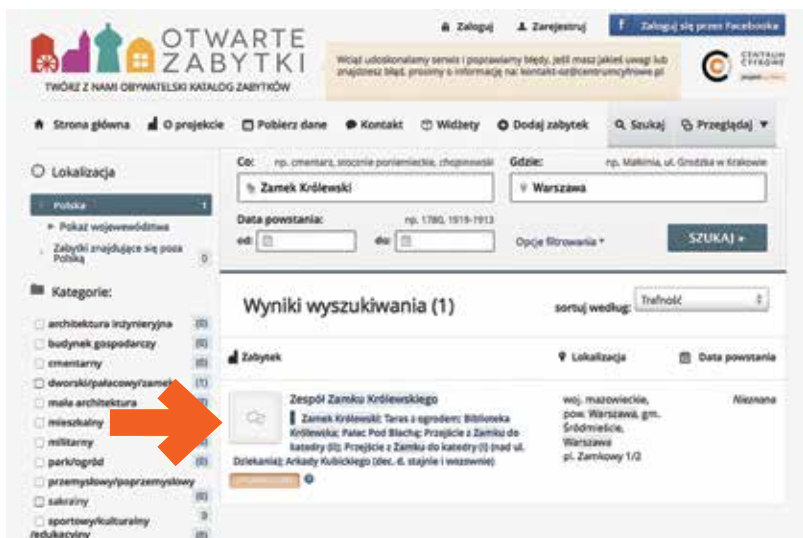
OTWARTE ZABYTKI
TWÓRZ Z NAMI OBYWATELSKI KATALOG ZABYTKÓW

Zaloguj | Zarejestruj | Zaloguj się przez Facebooka

Wciąż udoskonalamy serwis i poprawiamy błędy. Jeśli masz jakieś uwagi lub znajdziesz błąd, prosimy o informację na kontakt-oz@centrumcyfrowe.pl

CENTRUM CYFROWE

Strona główna | O projekcie | Pobierz dane | Kontakt | Widżety | Dodaj zabytek | Szukaj | Przeglądaj

Lokalizacja
Polska 1
Pokaż województwa
Zabytki znajdujące się poza Polską 0

Kategorie:
architektura inżynieryjna (0)
budynek gospodarczy (0)
cmentarny (0)
dworski/pałacowy/zamek (1)
mała architektura
mieszkalny
militarny
park/ogród (0)
przemysłowy/poprzemysłowy
sakralny (0)
sportowy/kulturalny /edukacyjny 0

Co: np. cmentarz, stocznie poniemieckie, chopinowski
Zamek Królewski
Gdzie: np. Małkinia, ul. Grodzka w Krakowie
Warszawa
Data powstania: np. 1780, 1919-1913
od: do:
Opcje filtrowania
SZUKAJ

Wyniki wyszukiwania (1)
sortuj według: Trafność

Zabytek | Lokalizacja | Data powstania

Zespół Zamku Królewskiego
Zamek Królewski; Taras z ogrodem; Biblioteka Królewska; Pałac Pod Blachą; Przejście z Zamku do katedry (II); Przejście z Zamku do katedry (I) (nad ul. Dziekania); Arkady Kubickiego (dec. d. stajnie i wozownie)
woj. mazowieckie, pow. Warszawa, gm. Śródmieście, Warszawa pl. Zamkowy 1/3
Nieznana